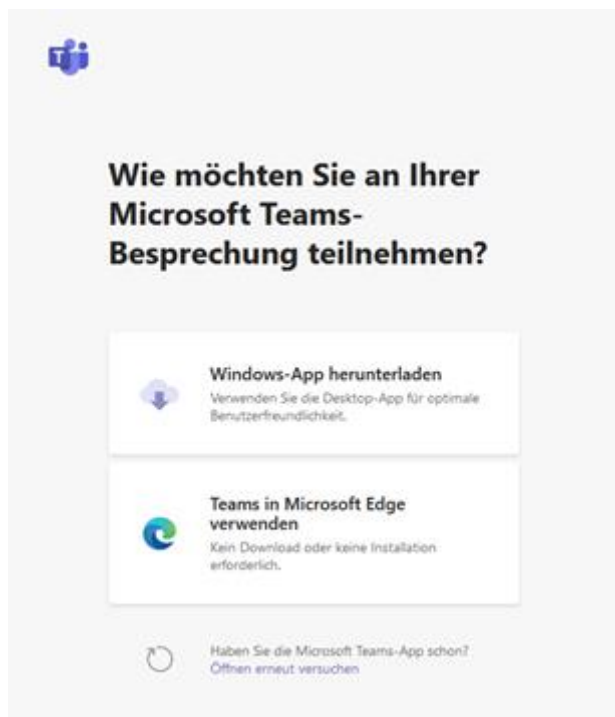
Wie möchten Sie an Ihrer Microsoft Teams-Besprechung teilnehmen?

Windows-App herunterladen

Verwenden Sie die Desktop-App für optimale Benutzerfreundlichkeit.

Teams in Microsoft Edge verwenden

Kein Download oder keine Installation erforderlich.

Haben Sie die Microsoft Teams-App schon?

Öffnen erneut versuchen